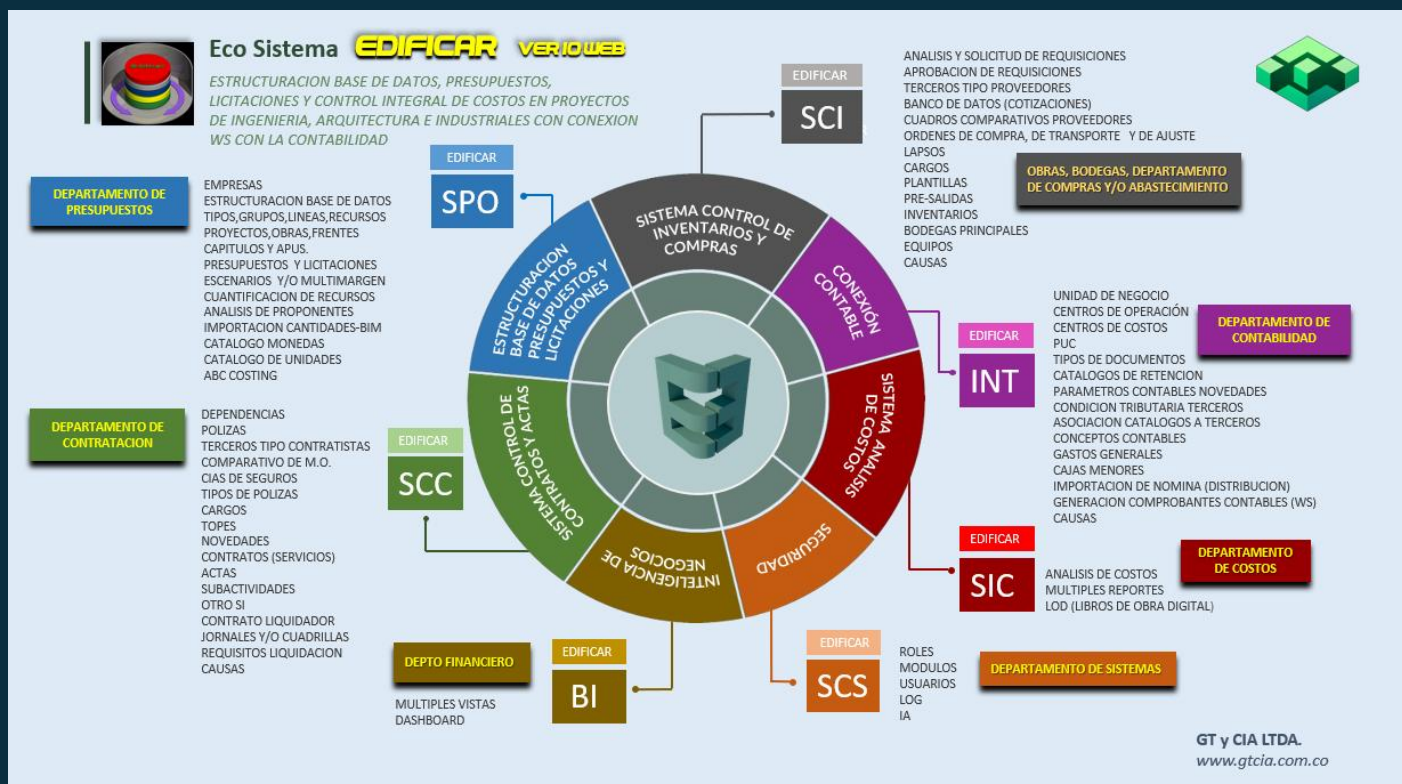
Eco Sistema EDIFICAR VER10WEB

ESTRUCTURACION BASE DE DATOS, PRESUPUESTOS, LICITACIONES Y CONTROL INTEGRAL DE COSTOS EN PROYECTOS DE INGENIERIA, ARQUITECTURA E INDUSTRIALES CON CONEXION WS CON LA CONTABILIDAD

EDIFICAR
SCI

ANALISIS Y SOLICITUD DE REQUISICIONES
APROBACION DE REQUISICIONES
TERCEROS TIPO PROVEEDORES
BANCO DE DATOS (COTIZACIONES)
CUADROS COMPARATIVOS PROVEEDORES
ORDENES DE COMPRA, DE TRANSPORTE Y DE AJUSTE
LAPSOS
CARGOS
PLANTILLAS
PRE-SALIDAS
INVENTARIOS
BODEGAS PRINCIPALES
EQUIPOS
CAUSAS

OBRAS, BODEGAS, DEPARTAMENTO DE COMPRAS Y/O ABASTECIMIENTO

EDIFICAR
SPO

DEPARTAMENTO DE PRESUPUESTOS

EMPRESAS
ESTRUCTURACION BASE DE DATOS
TIPOS,GRUPOS,LINEAS,RECURSOS
PROYECTOS,OBRAS,FRENTES
CAPITULOS Y APUS.
PRESUPUESTOS Y LICITACIONES
ESCENARIOS Y/O MULTIMARGEN
CUANTIFICACION DE RECURSOS
ANALISIS DE PROPONENTES
IMPORTACION CANTIDADES-BIM
CATALOGO MONEDAS
CATALOGO DE UNIDADES
ABC COSTING

SISTEMA CONTROL DE INVENTARIOS Y COMPRAS
ESTRUCTURACION BASE DE DATOS PRESUPUESTOS Y LICITACIONES
CONEXIÓN CONTABLE
SISTEMA ANALISIS DE COSTOS
SEGURIDAD
INTELIGENCIA DE NEGOCIOS
SISTEMA CONTROL DE CONTRATOS Y ACTAS

UNIDAD DE NEGOCIO
CENTROS DE OPERACIÓN
CENTROS DE COSTOS
PUC
TIPOS DE DOCUMENTOS
CATALOGOS DE RETENCION
PARAMETROS CONTABLES NOVEDADES
CONDICION TRIBUTARIA TERCEROS
ASOCIACION CATALOGOS A TERCEROS
CONCEPTOS CONTABLES
GASTOS GENERALES
CAJAS MENORES
IMPORTACION DE NOMINA (DISTRIBUCION)
GENERACION COMPROBANTES CONTABLES (WS)
CAUSAS

EDIFICAR
INT

DEPARTAMENTO DE CONTABILIDAD

DEPARTAMENTO DE CONTRATACION

DEPENDENCIAS
POLIZAS
TERCEROS TIPO CONTRATISTAS
COMPARATIVO DE M.O.
CIAS DE SEGUROS
TIPOS DE POLIZAS
CARGOS
TOPES
NOVEDADES
CONTRATOS (SERVICIOS)
ACTAS
SUBACTIVIDADES
OTRO SI
CONTRATO LIQUIDADOR
JORNALES Y/O CUADRILLAS
REQUISITOS LIQUIDACION
CAUSAS

EDIFICAR
SCC

EDIFICAR
SIC

DEPARTAMENTO DE COSTOS

ANALISIS DE COSTOS
MULTIPLES REPORTES
LOD (LIBROS DE OBRA DIGITAL)

DEPTO FINANCIERO

EDIFICAR
BI

MULTIPLES VISTAS
DASHBOARD

EDIFICAR
SCS

ROLES
MODULOS
USUARIOS
LOG
IA

DEPARTAMENTO DE SISTEMAS

GT y CIA LTDA.
www.gtcia.com.co